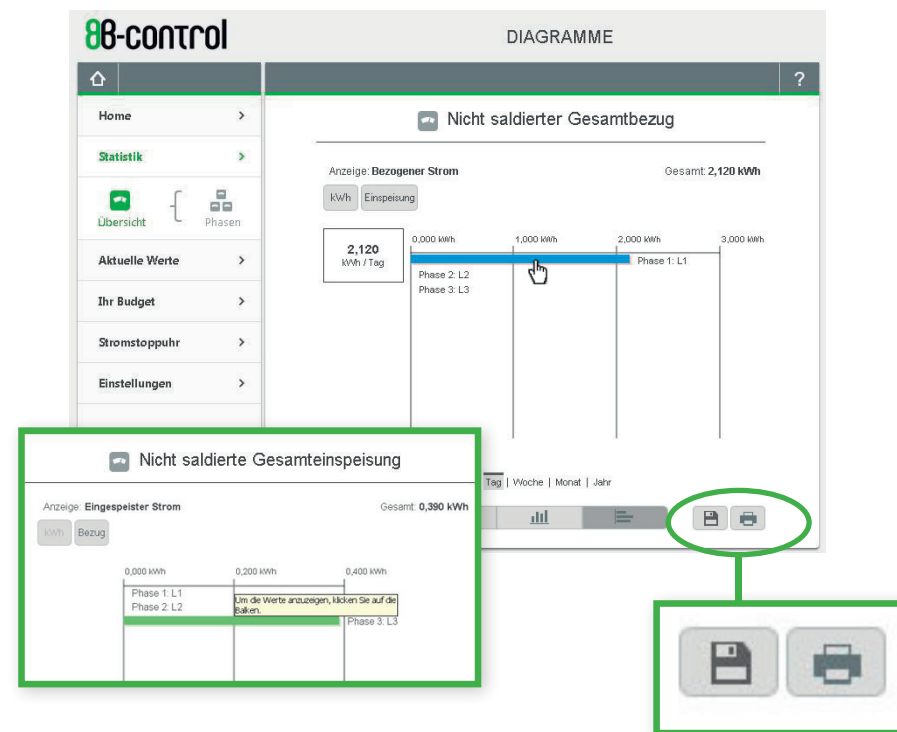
8B-control

DIAGRAMME

?

Home

Statistik

Übersicht

Phasen

Aktuelle Werte

Ihr Budget

Stromstoppuhr

Einstellungen

Nicht saldierter Gesamtbezug

Anzeige: Bezogener Strom

Gesamt: 2,120 kWh

kWh

Einspeisung

2,120
kWh / Tag

0,000 kWh

1,000 kWh

2,000 kWh

3,000 kWh

Phase 1: L1

Phase 2: L2

Phase 3: L3

Tag | Woche | Monat | Jahr

Nicht saldierte Gesamteinspeisung

Anzeige: Eingespeister Strom

Gesamt: 0,390 kWh

kWh

Bezug

0,000 kWh

0,200 kWh

0,400 kWh

Phase 1: L1

Phase 2: L2

Um die Werte anzuzeigen, klicken Sie auf die Balken.

Phase 3: L3